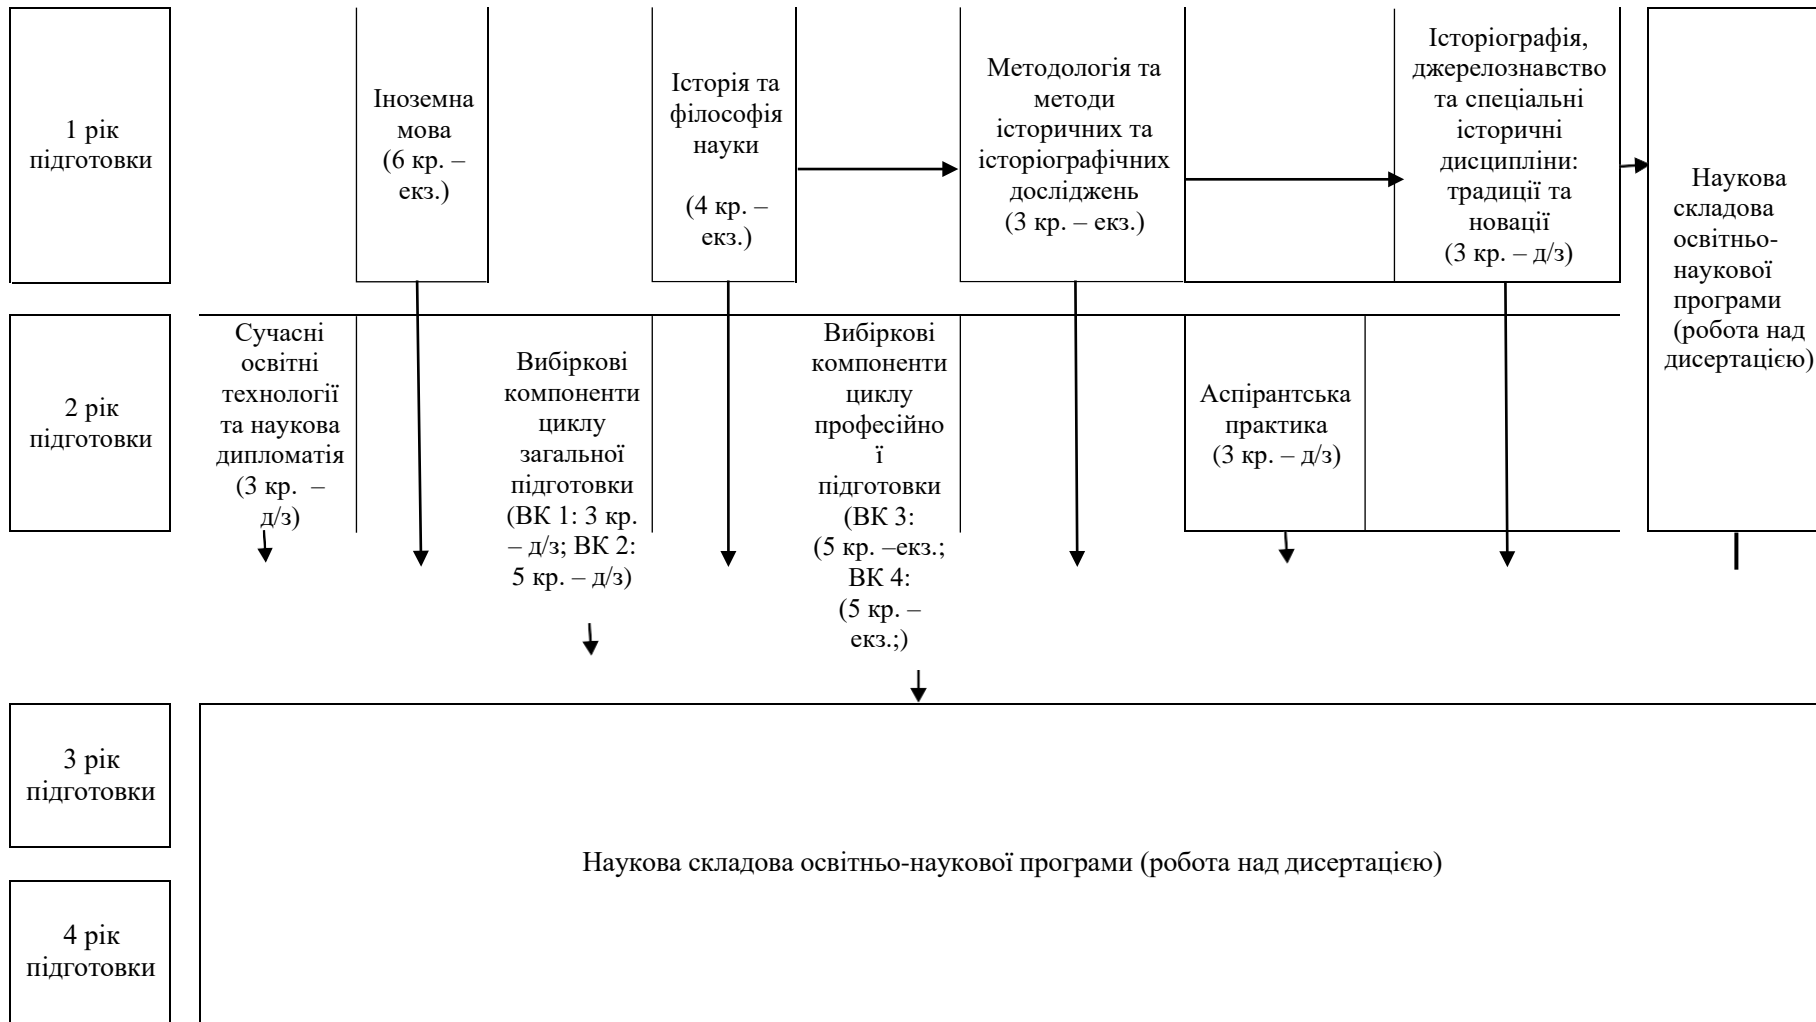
1 рік підготовки

Іноземна мова (6 кр. – екз.)

Історія та філософія науки

(4 кр. – екз.)

Методологія та методи історичних та історіографічних досліджень (3 кр. – екз.)

Історіографія, джерелознавство та спеціальні історичні дисципліни: традиції та новації (3 кр. – д/з)

Наукова складова освітньо-наукової програми (робота над дисертацією)

2 рік підготовки

Сучасні освітні технології та наукова дипломатія (3 кр. – д/з)

Вибіркові компоненти циклу загальної підготовки (ВК 1: 3 кр. – д/з; ВК 2: 5 кр. – д/з)

Вибіркові компоненти циклу професійної підготовки (ВК 3: (5 кр. –екз.; ВК 4: (5 кр. – екз.;)

Аспірантська практика (3 кр. – д/з)

3 рік підготовки

4 рік підготовки

Наукова складова освітньо-наукової програми (робота над дисертацією)